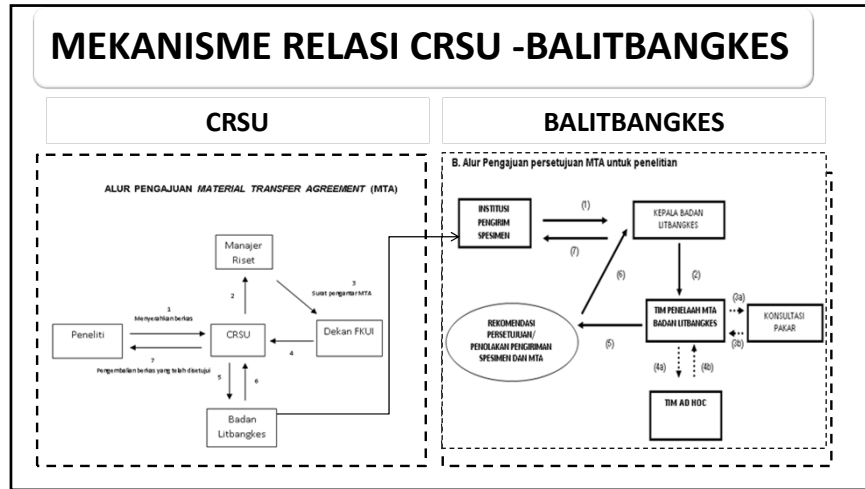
MEKANISME RELASI CRSU -BALITBANGKES

CRSU

BALITBANGKES

ALUR PENGAJUAN *MATERIAL TRANSFER AGREEMENT* (MTA)

Manajer Riset

2

3
Surat pengantar MTA

1
Menyerahkan berkas

Peneliti

CRSU

Dekan FKUI

4

7
Pengembalian berkas yang telah disetujui

5

6

Badan Litbangkes

B. Alur Pengajuan persetujuan MTA untuk penelitian

INSTITUSI PENGIRIM SPESIMEN

(1)

(7)

KEPALA BADAN LITBANGKES

(6)

(2)

REKOMENDASI PERSETUJUAN/ PENOLAKAN PENGIRIMAN SPESIMEN DAN MTA

(5)

TIM PENELAAH MTA BADAN LITBANGKES

(3a)

(3b)

KONSULTASI PAKAR

(4a)

(4b)

TIM AD HOC